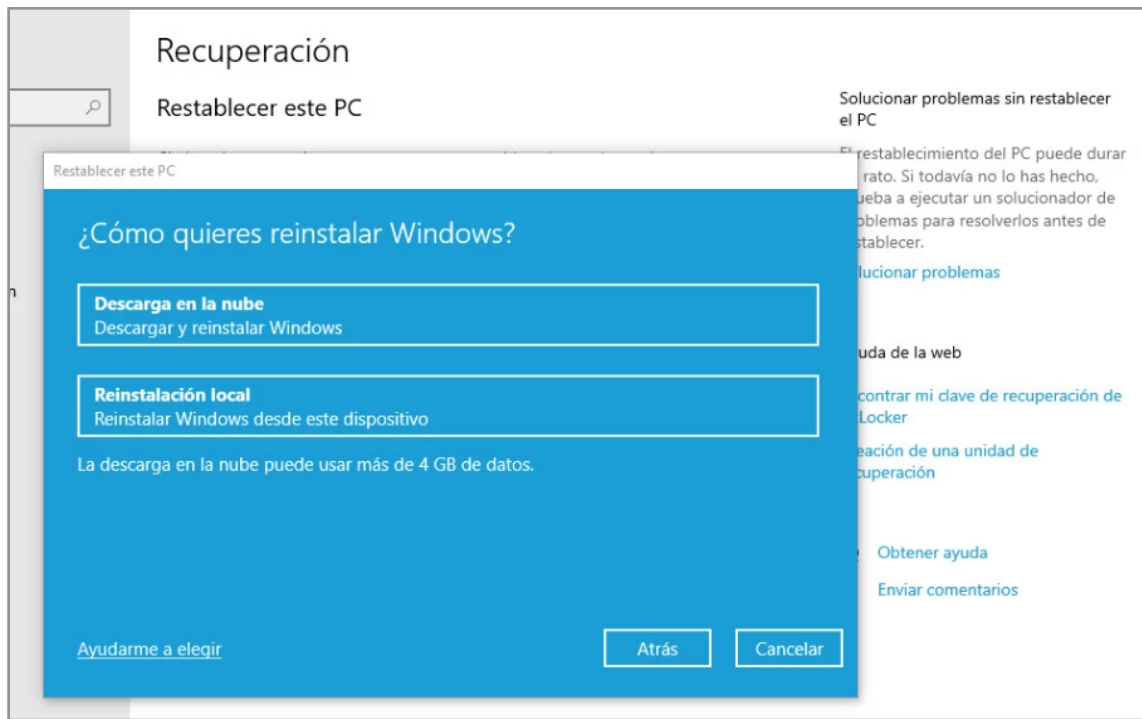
Recuperación

Restablecer este PC

Solucionar problemas sin restablecer el PC

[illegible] restablecimiento del PC puede durar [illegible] rato. Si todavía no lo has hecho, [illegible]ueba a ejecutar un solucionador de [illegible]blemas para resolverlos antes de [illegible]stablecer.

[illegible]lucionar problemas

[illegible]uda de la web

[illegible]contrar mi clave de recuperación de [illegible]Locker

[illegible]eación de una unidad de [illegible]cuperación

Obtener ayuda

Enviar comentarios

Restablecer este PC

¿Cómo quieres reinstalar Windows?

**Descarga en la nube**
Descargar y reinstalar Windows

**Reinstalación local**
Reinstalar Windows desde este dispositivo

La descarga en la nube puede usar más de 4 GB de datos.

Ayudarme a elegir

Atrás

Cancelar